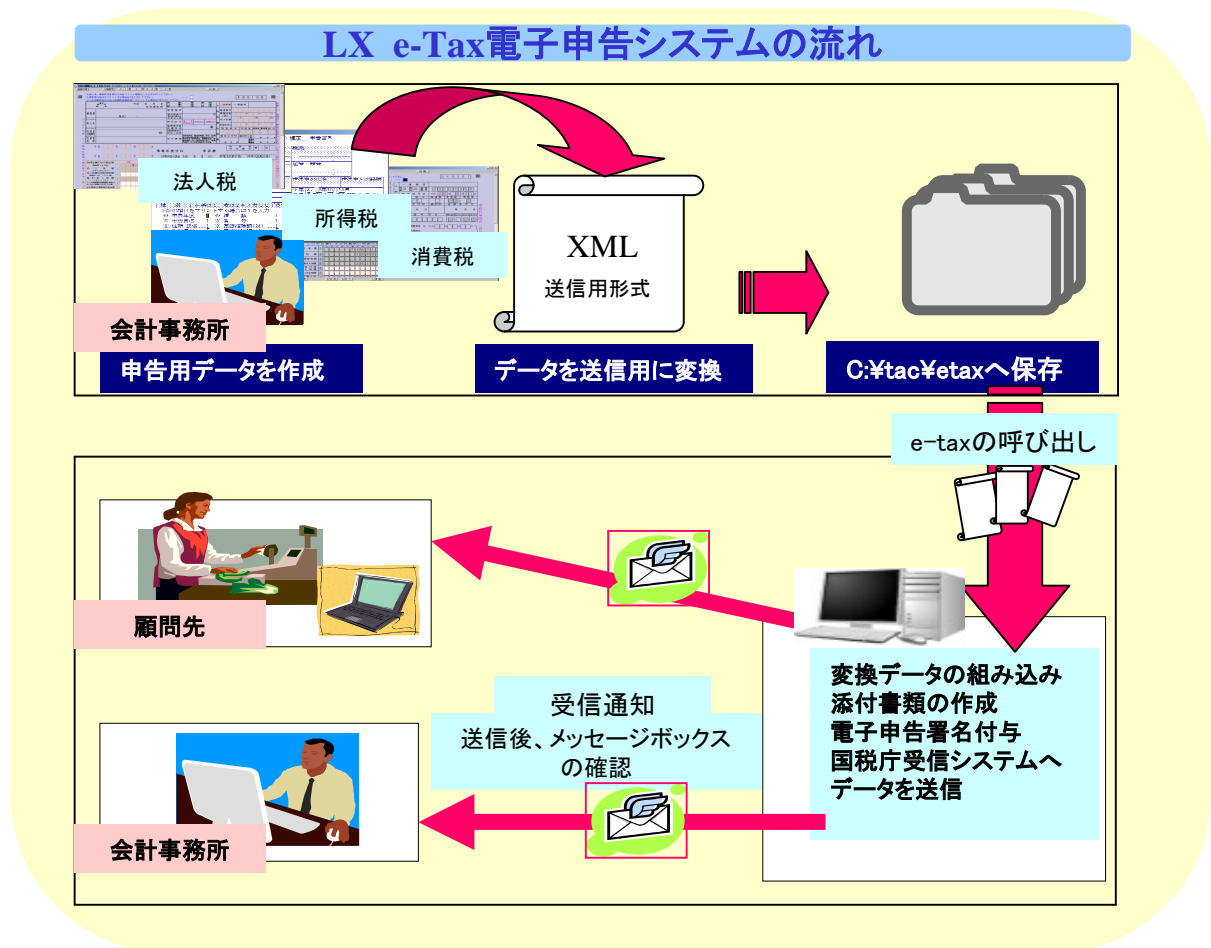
LX e-Tax電子申告システムの流れ

法人税

所得税

消費税

会計事務所

申告用データを作成

XML
送信用形式

データを送信用に変換

C:¥tac¥etaxへ保存

e-taxの呼び出し

顧問先

受信通知
送信後、メッセージボックスの確認

変換データの組み込み
添付書類の作成
電子申告署名付与
国税庁受信システムへデータを送信

会計事務所